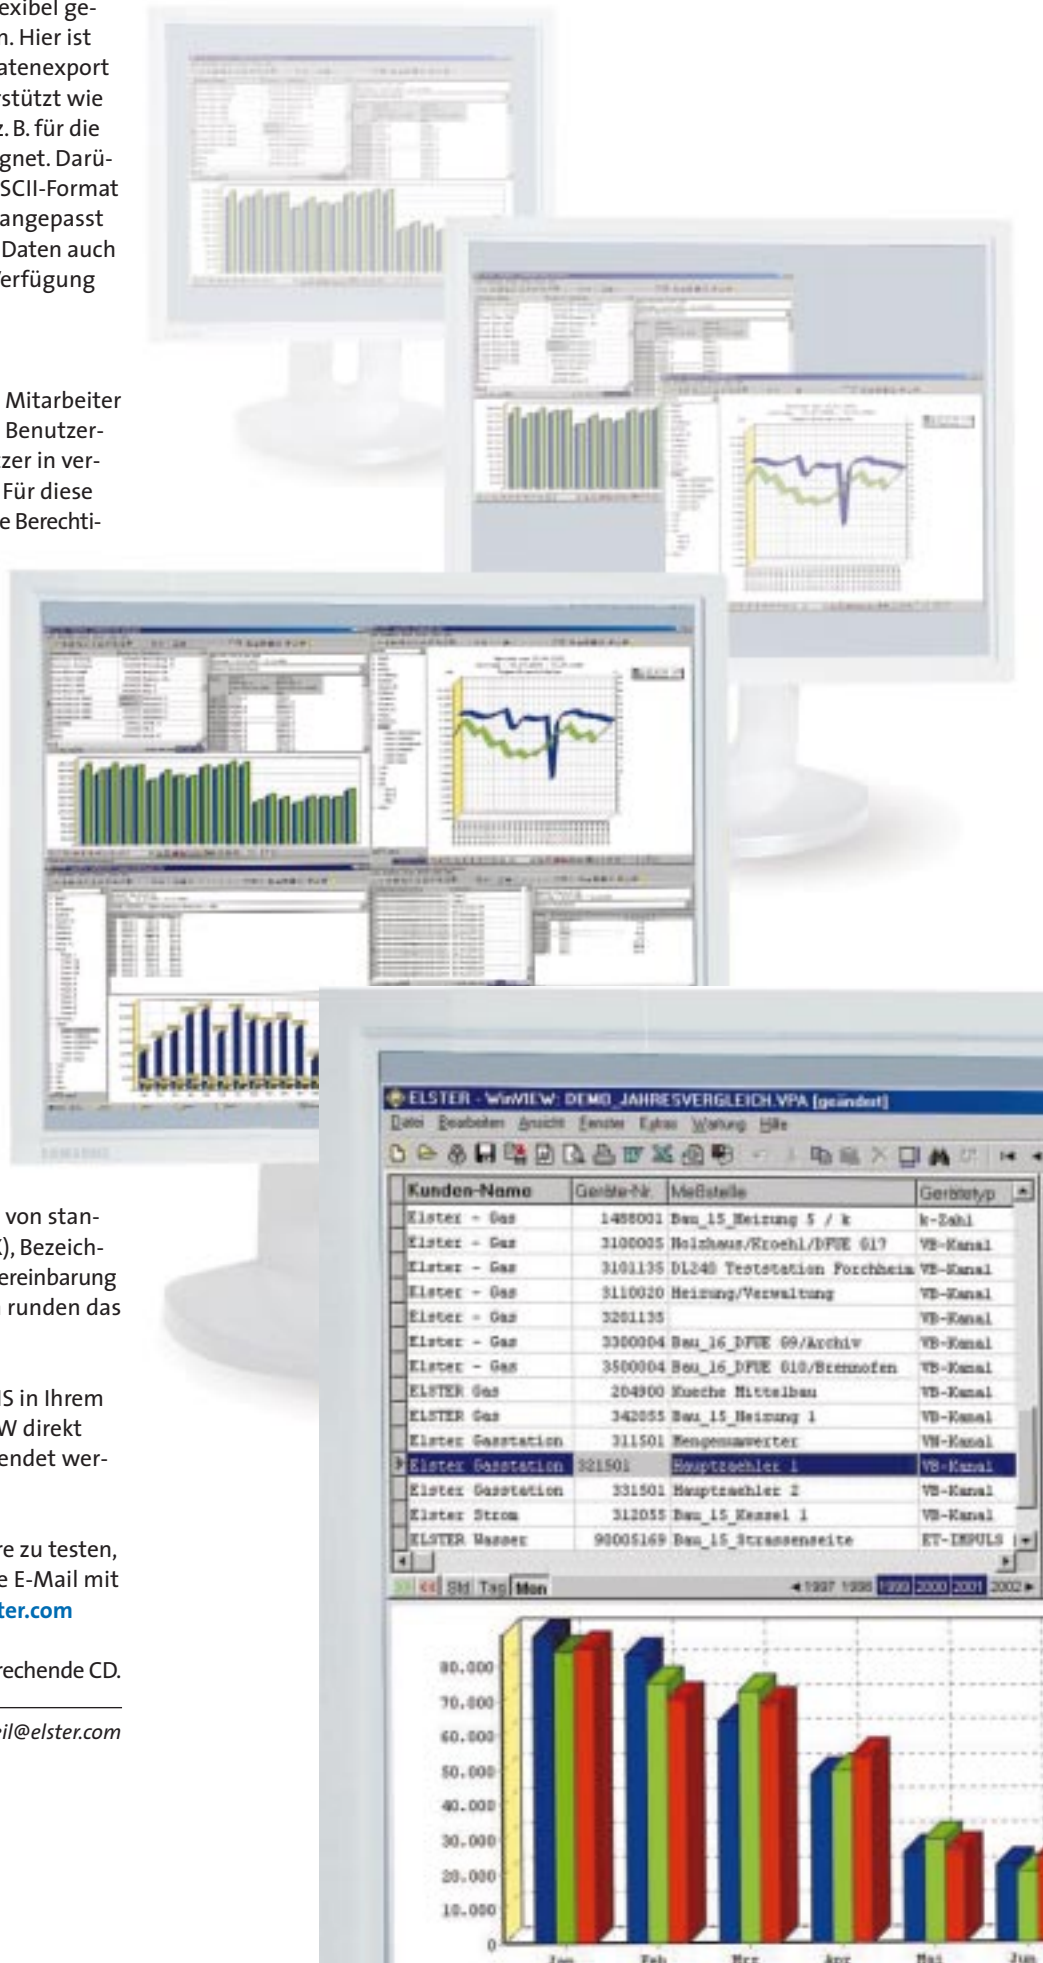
exibel ge-
n. Hier ist
atenexport
rstützt wie
z. B. für die
gnet. Darü-
SCII-Format
angepasst
Daten auch
erfügung

Mitarbeiter
Benutzer-
zer in ver-
Für diese
e Berechti-

von stan-
), Bezeich-
ereinbarung
runden das

S in Ihrem
W direkt
endet wer-

re zu testen,
e E-Mail mit
ter.com

rechende CD.

il@elster.com

ELSTER - WinVIEW: DEMO_JAHRESVERGLEICH.VPA [geändert]
Datei Bearbeiten Ansicht Fenster Extras Wartung Hilfe

| Kunden-Name | Geräte-Nr. | Meßstelle | Gerätetyp |
|---|---|---|---|
| Elster - Gas | 1488001 | Bau_15_Heizung 5 / k | k-Zahl |
| Elster - Gas | 3100005 | Holzhaus/Kroehl/DFUE 617 | VB-Kanal |
| Elster - Gas | 3101135 | DL240 Teststation Forchheim | VB-Kanal |
| Elster - Gas | 3110020 | Heizung/Verwaltung | VB-Kanal |
| Elster - Gas | 3201135 | | VB-Kanal |
| Elster - Gas | 3300004 | Bau_16_DFUE 69/Archiv | VB-Kanal |
| Elster - Gas | 3500004 | Bau_16_DFUE 610/Brennofen | VB-Kanal |
| ELSTER Gas | 204900 | Kueche Mittelbau | VB-Kanal |
| ELSTER Gas | 342055 | Bau_15_Heizung 1 | VB-Kanal |
| Elster Gasstation | 311501 | Mengenumwerter | VN-Kanal |
| Elster Gasstation | 321501 | Hauptzaehler 1 | VB-Kanal |
| Elster Gasstation | 331501 | Hauptzaehler 2 | VB-Kanal |
| Elster Strom | 312055 | Bau_15_Kessel 1 | VB-Kanal |
| ELSTER Wasser | 90005169 | Bau_15_Strassenseite | ET-IMPULS |

Std Tag Mon
1997 1998 1999 2000 2001 2002

80.000
70.000
60.000
50.000
40.000
30.000
20.000
10.000
0
Jan Feb Mrz Apr Mai Jun